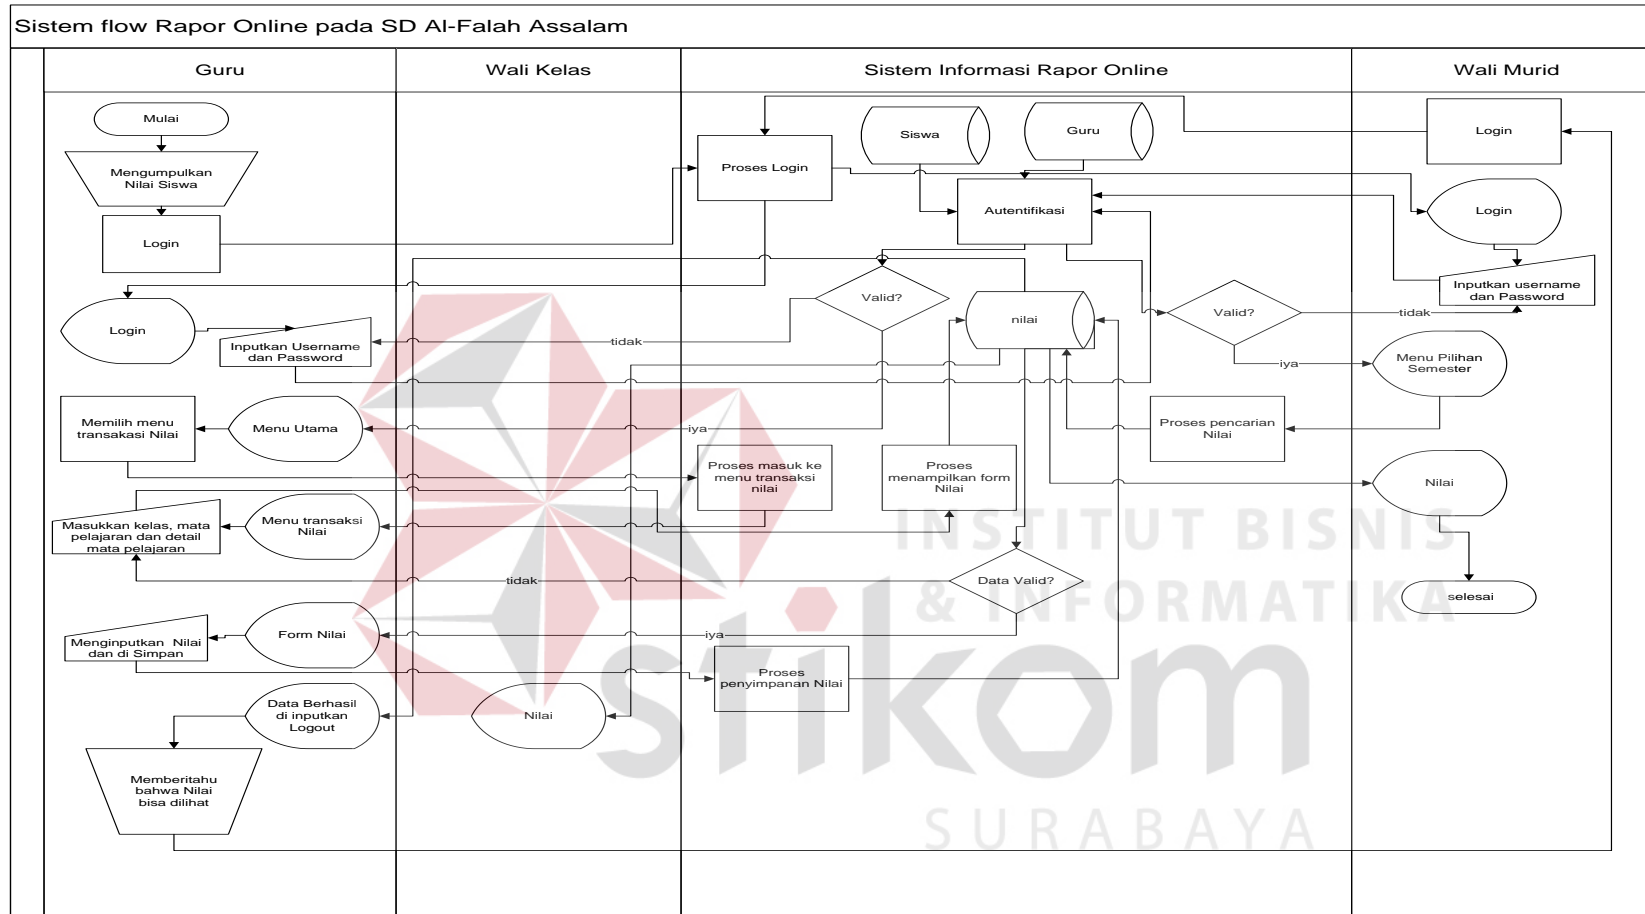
Sistem flow Rapor Online pada SD Al-Falah Assalam

Guru

Wali Kelas

Sistem Informasi Rapor Online

Wali Murid

Mulai

Mengumpulkan Nilai Siswa

Login

Login

Inputkan Username dan Password

Memilih menu transaksi Nilai

Menu Utama

Masukkan kelas, mata pelajaran dan detail mata pelajaran

Menu transaksi Nilai

Menginputkan Nilai dan di Simpan

Form Nilai

Data Berhasil di inputkan Logout

Memberitahu bahwa Nilai bisa dilihat

Nilai

Proses Login

Siswa

Guru

Autentifikasi

Valid?

nilai

tidak

iya

Proses masuk ke menu transaksi nilai

Proses menampilkan form Nilai

Data Valid?

tidak

iya

Proses penyimpanan Nilai

Valid?

tidak

iya

Proses pencarian Nilai

Login

Login

Inputkan username dan Password

Menu Pilihan Semester

Nilai

selesai

INSTITUT BISNIS & INFORMATIKA

stikom

SURABAYA